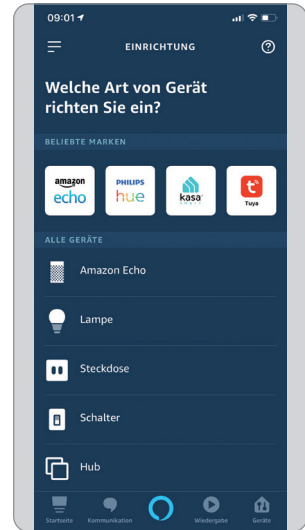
09:01

EINRICHTUNG

?

Welche Art von Gerät richten Sie ein?

BELIEBTE MARKEN

amazon echo

PHILIPS hue

kasa

Tuya

ALLE GERÄTE

Amazon Echo

Lampe

Steckdose

Schalter

Hub

Startseite

Kommunikation

Wiedergabe

Geräte